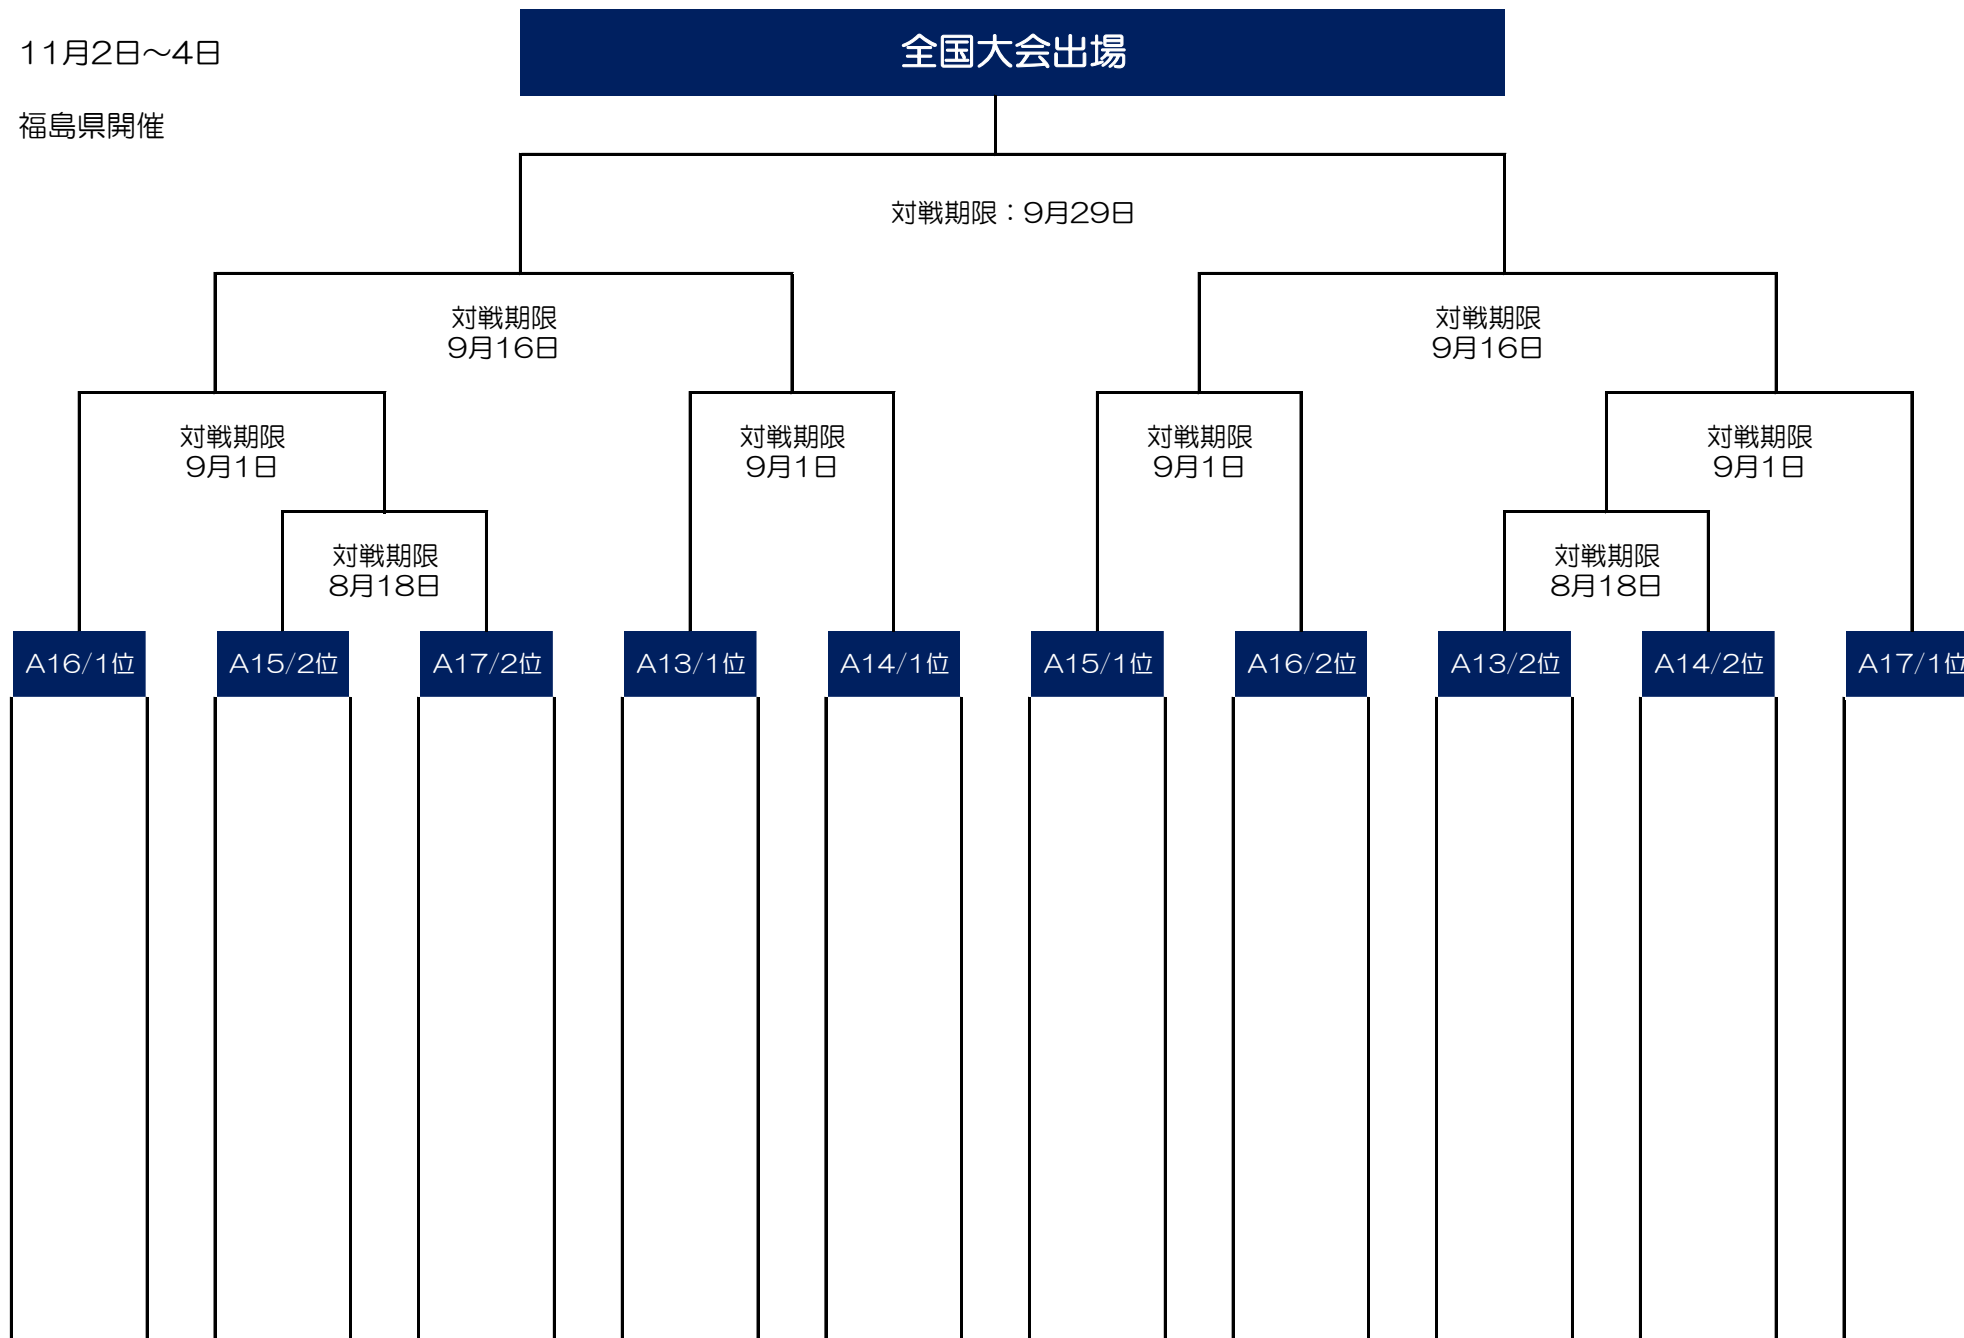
11月2日～4日

福島県開催

全国大会出場

対戦期限：9月29日

対戦期限
9月16日

対戦期限
9月16日

対戦期限
9月1日

対戦期限
9月1日

対戦期限
9月1日

対戦期限
9月1日

対戦期限
8月18日

対戦期限
8月18日

A16/1位

A15/2位

A17/2位

A13/1位

A14/1位

A15/1位

A16/2位

A13/2位

A14/2位

A17/1位